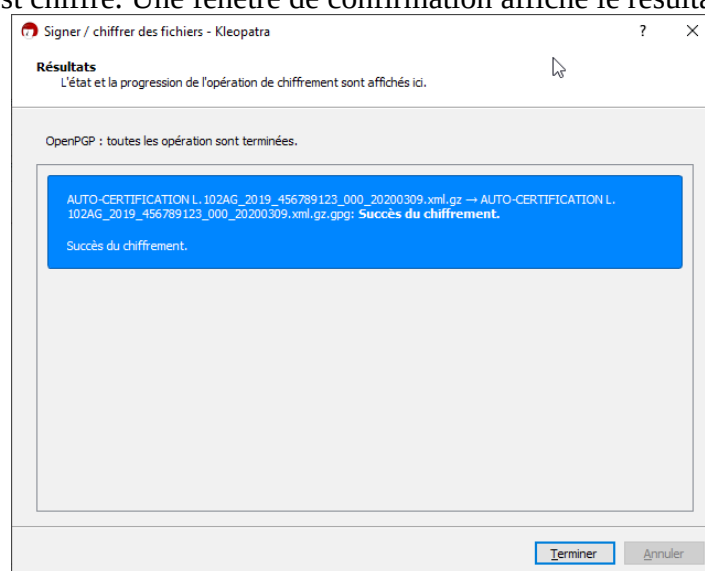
st chiffré. Une fenêtre de confirmation affiche le résulta

Signer / chiffrer des fichiers - Kleopatra

?

×

Résultats

L'état et la progression de l'opération de chiffrement sont affichés ici.

OpenPGP : toutes les opération sont terminées.

AUTO-CERTIFICATION L.102AG_2019_456789123_000_20200309.xml.gz → AUTO-CERTIFICATION L.102AG_2019_456789123_000_20200309.xml.gz.gpg: Succès du chiffrement.

Succès du chiffrement.

Terminer

Annuler